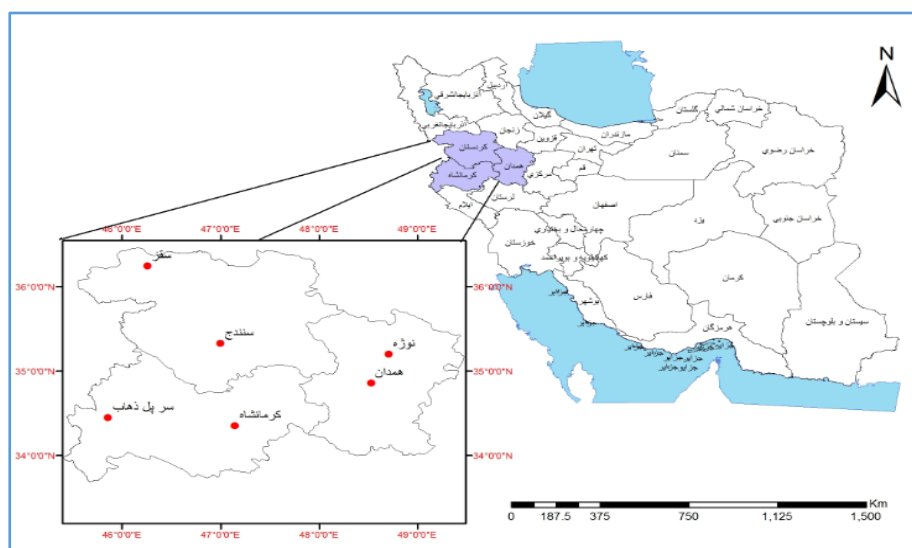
N

اردبیل
آذربایجان شرقی
آذربایجان غربی
گیلان
زنجان
قزوین
مازندران
گلستان
خراسان شمالی
کردستان
همدان
کرمانشاه
مرکزی
تهران
قم
سمنان
خراسان رضوی
لرستان
ایلام
اصفهان
یزد
خراسان جنوبی
خوزستان
چهارمحال و بختیاری
کهگیلویه و بویراحمد
بوشهر
فارس
کرمان
هرمزگان
سیستان و بلوچستان

46°0'0"E 47°0'0"E 48°0'0"E 49°0'0"E

36°0'0"N
35°0'0"N
34°0'0"N

سقز
سنندج
نوژه
همدان
سر پل ذهاب
کرمانشاه

46°0'0"E 47°0'0"E 48°0'0"E 49°0'0"E

36°0'0"N
35°0'0"N
34°0'0"N

Km
0 187.5 375 750 1,125 1,500